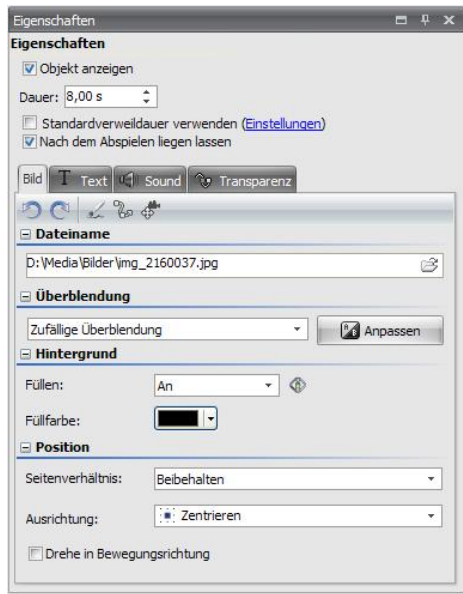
Eigenschaften

Eigenschaften

Objekt anzeigen

Dauer: 8,00 s

Standardverweildauer verwenden (Einstellungen)

Nach dem Abspielen liegen lassen

Bild | Text | Sound | Transparenz

Dateiname

D:\Media\Bilder\img_2160037.jpg

Überblendung

Zufällige Überblendung

Anpassen

Hintergrund

Füllen: An

Füllfarbe:

Position

Seitenverhältnis: Beibehalten

Ausrichtung: Zentrieren

Drehe in Bewegungsrichtung